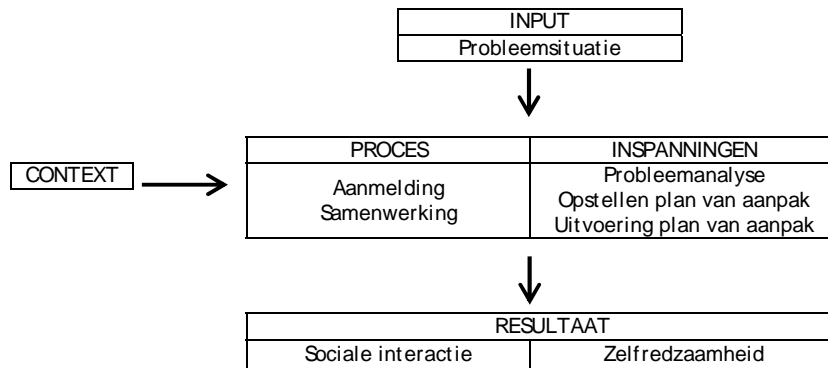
INPUT
Probleemsituatie

CONTEXT

| PROCES | INSPANNINGEN |
|---|---|
| Aanmelding<br>Samenwerking | Probleemanalyse<br>Opstellen plan van aanpak<br>Uitvoering plan van aanpak |

| RESULTAAT | |
|---|---|
| Sociale interactie | Zelfredzaamheid |